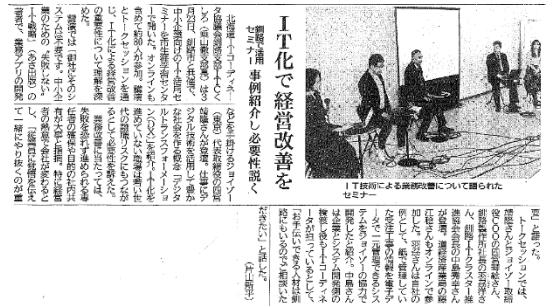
IT化で経営改善を

釧路で活用セミナー 事例紹介し必要性説く

IT技術による業務改善について語られたセミナー

北海道ITコーディネータ協議会釧路支部（十九くラ）は十月九日、釧路市と共催で中小企業向けのIT活用セミナーを市生涯学習センターで開いた。オンラインも含めて約80人が参加。講演やトークセッションを通じ、IT化による業務改善の必要性について理解を深めた。

講演では（一財）北海道中小企業総合支援センターの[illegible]、IT導入の事例を紹介。「業務改善は一朝一夕にはできない」と話し、「ITを導入すると、業務アプリの開発などを手掛けるシステム会社の代表取締役の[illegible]（東京）が登壇。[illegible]デジタル技術を活用して豊かな社会を作る概念「デジタルトランスフォーメーション」（DX）に触れ、「DXは業務改善などを通じて、企業の変化を求める考え方。ITで業務改善を図る企業が増えている」と説明した。

トークセッションでは、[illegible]釧路市のIT企業経営者らが登壇。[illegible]

「お互いができる人材育成を」と話した。

（井上翔平）